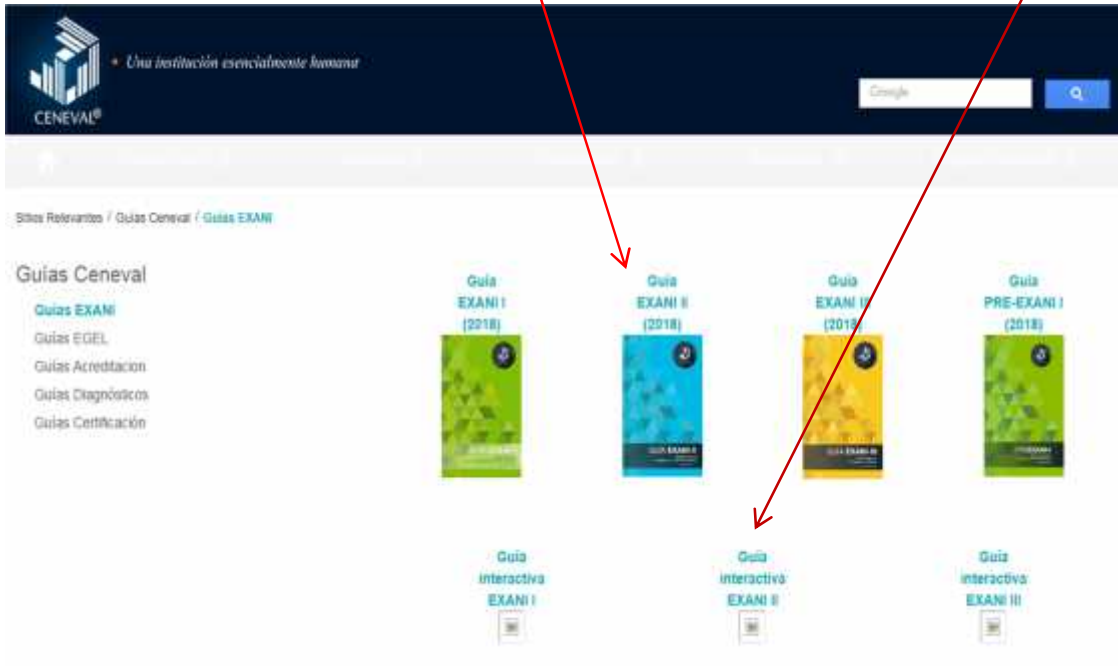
CENEVAL®

• Una institución esencialmente humana

Google

Sitios Relevantes / Guías Ceneval / Guías EXANI

Guías Ceneval

Guías EXANI
Guías EGEL
Guías Acreditación
Guías Diagnósticos
Guías Certificación

Guía EXANI I (2018)

Guía EXANI II (2018)

Guía EXANI III (2018)

Guía PRE-EXANI I (2018)

GUÍA EXANI-II

GUÍA EXANI-III

Guía interactiva EXANI I

Guía interactiva EXANI II

Guía interactiva EXANI III